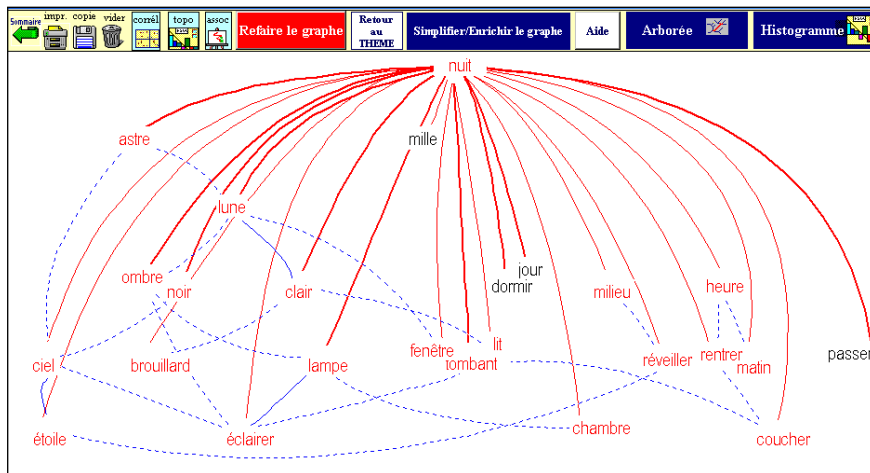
Sommaire impr. copie vider corrél topo assoc Refaire le graphe Retour au THEME Simplifier/Enrichir le graphe Aide Arborée Histogramme

nuit
astre
mille
lune
jour
dormir
ombre
noir
clair
milieu
heure
lit
fenêtre
ciel
brouillard
lampe
tombant
réveiller
rentrer
matin
passer
étoile
éclairer
chambre
coucher